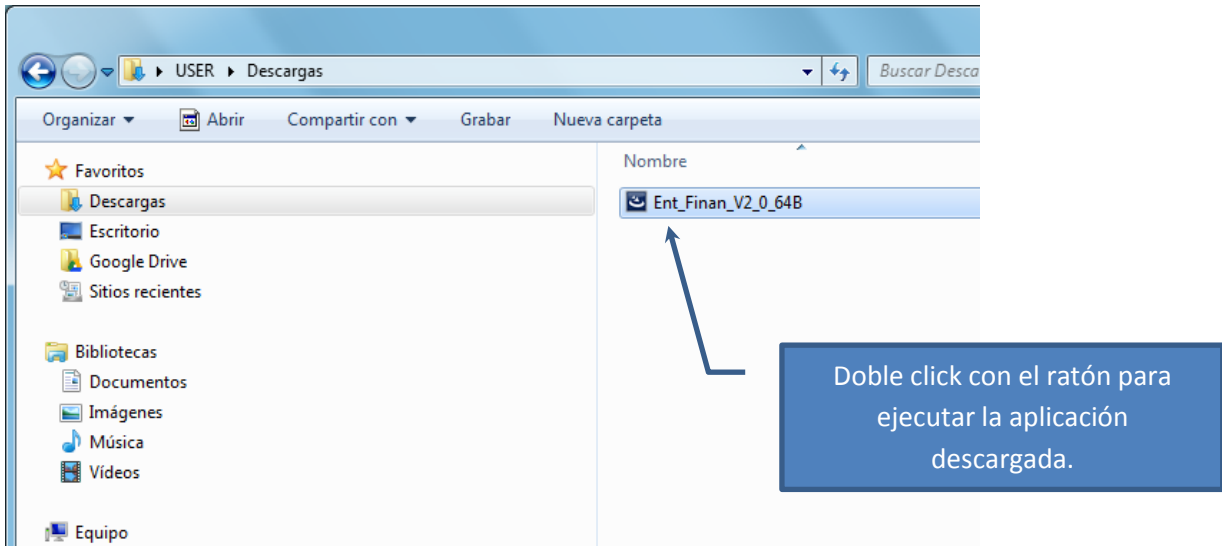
▸ USER ▸ Descargas

Buscar Desca

Organizar ▾ Abrir Compartir con ▾ Grabar Nueva carpeta

Favoritos
Descargas
Escritorio
Google Drive
Sitios recientes

Bibliotecas
Documentos
Imágenes
Música
Vídeos

Equipo

Nombre

Ent_Finan_V2_0_64B

Doble click con el ratón para ejecutar la aplicación descargada.